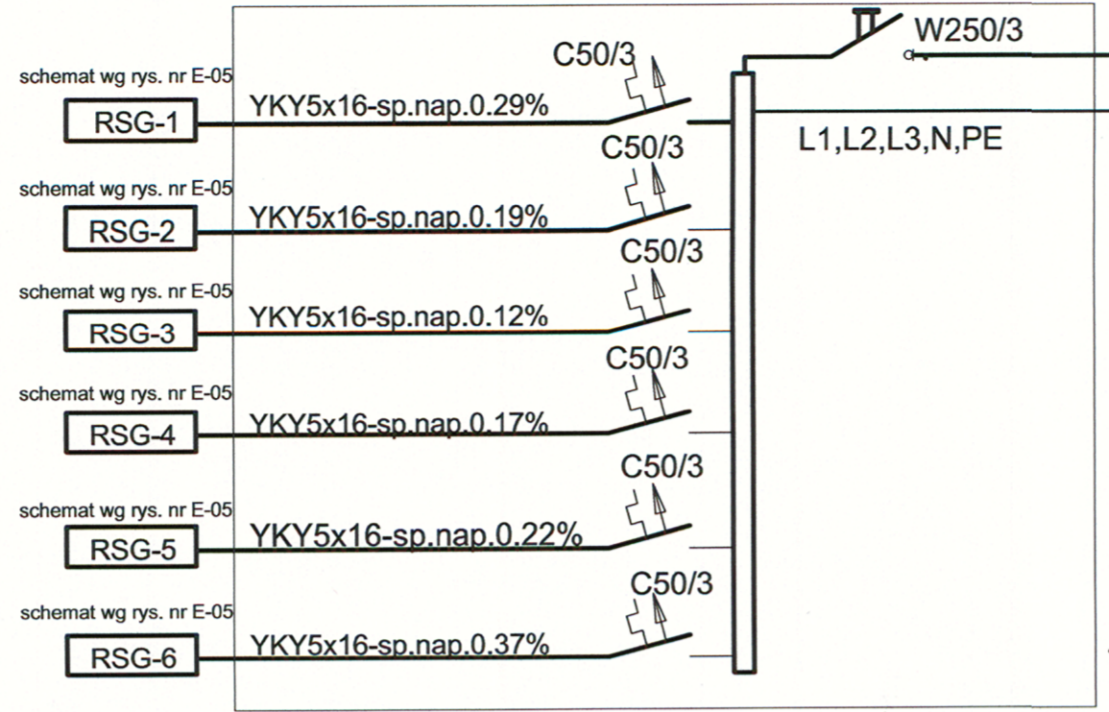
W250/3

L1,L2,L3,N,PE

schemat wg rys. nr E-05
RSG-1
YKY5x16-sp.nap.0.29%
C50/3

schemat wg rys. nr E-05
RSG-2
YKY5x16-sp.nap.0.19%
C50/3

schemat wg rys. nr E-05
RSG-3
YKY5x16-sp.nap.0.12%
C50/3

schemat wg rys. nr E-05
RSG-4
YKY5x16-sp.nap.0.17%
C50/3

schemat wg rys. nr E-05
RSG-5
YKY5x16-sp.nap.0.22%
C50/3

schemat wg rys. nr E-05
RSG-6
YKY5x16-sp.nap.0.37%
C50/3